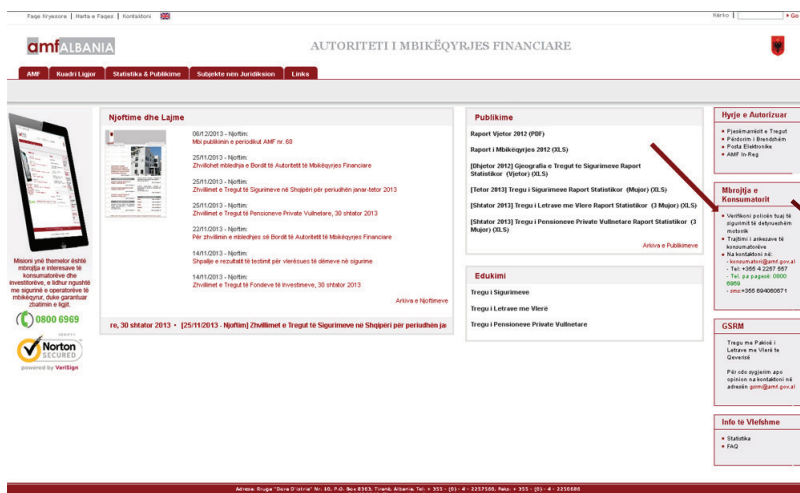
Faqe fillestare | Harta e Faqes | Kontaktoni

Kërko | » Go

amf ALBANIA

AUTORITETI I MBIKËQYRJES FINANCIARE

AMF | Kuadri Ligjor | Statistika & Publikime | Subjekte nën Juridiksion | Links

Misioni ynë themelor është mbrojtja e interesave të konsumatorëve dhe investitorëve, e lidhur ngushtë me sigurinë e operatorëve të mbikëqyrur, duke garantuar zhvillimin e ligjit.

0800 6969

Norton SECURED

powered by VeriSign

Njoftime dhe Lajme

06/12/2013 - Njoftim:
Mbi publikimin e periodikut AMF nr. 68

25/11/2013 - Njoftim:
Zhvillohet mbledhja e Bordit të Autoritetit të Mbikëqyrjes Financiare

25/11/2013 - Njoftim:
Zhvillimet e Tregut të Sigurimeve në Shqipëri për periudhën janar-tetor 2013

26/11/2013 - Njoftim:
Zhvillimet e Tregut të Pensioneve Private Vullnetare, 30 shtator 2013

22/11/2013 - Njoftim:
Për zhvillimin e mbledhjes së Bordit të Autoritetit të Mbikëqyrjes Financiare

14/11/2013 - Njoftim:
Shpallje e rezultatit të testimit për vlerësuesit e dëmeve në sigurime

14/11/2013 - Njoftim:
Zhvillimet e Tregut të Fondeve të Investimeve, 30 shtator 2013

Arkiva e Njoftimeve

re, 30 shtator 2013 • [25/11/2013 - Njoftim] Zhvillimet e Tregut të Sigurimeve në Shqipëri për periudhën ja

Publikime

Raport Vjetor 2012 (PDF)

Raport i Mbikëqyrjes 2012 (XLS)

[Dhjetor 2012] Gjeografia e Tregut te Sigurimeve Raport Statistikor (Vjetor) (XLS)

[Tetor 2013] Tregu i Sigurimeve Raport Statistikor (Mujor) (XLS)

[Shtator 2013] Tregu i Letrave me Vlere Raport Statistikor (3 Mujor) (XLS)

[Shtator 2013] Tregu i Pensioneve Private Vullnetare Raport Statistikor (3 Mujor) (XLS)

Arkiva e Publikimeve

Edukimi

Tregu i Sigurimeve

Tregu i Letrave me Vlerë

Tregu i Pensioneve Private Vullnetare

Hyrje e Autorizuar

• Pjesëmarrësit e Tregut
• Përdorim i Brendshëm
• Posta Elektronike
• AMF In-Reg

Mbrojtja e Konsumatorit

• Verifikoni policën tuaj të sigurimit të detyrueshëm motorik
• Trajtimi i ankesave të konsumatorëve
• Na kontaktoni në:
- konsumatori@amf.gov.al
- Tel: +355 4 2257 667
- Tel. pa pagesë: 0800 6969
- sms:+355 694080671

GSRM

Tregu me Pakicë i Letrave me Vlerë të Qeverisë

Për çdo pyetje apo opinion na kontaktoni në adresën gsrm@amf.gov.al

Info të Vlefshme

• Statistika
• FAQ

Adresa: Rruga "Dora D'Istria" Nr. 10, P.O. Box 8363, Tiranë, Albania. Tel: + 355 - (0) - 4 - 2257666, Faks: + 355 - (0) - 4 - 2258086